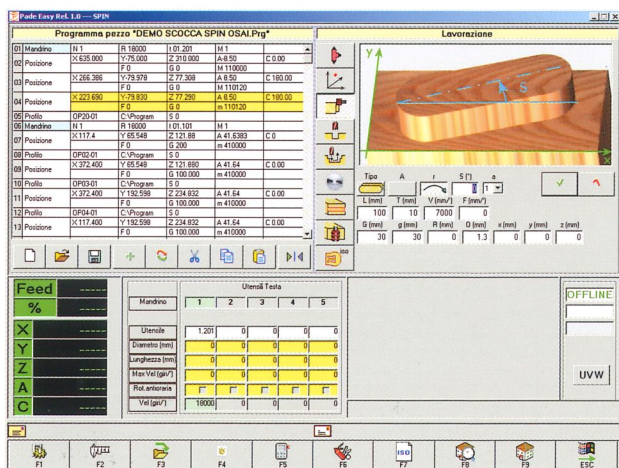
Pade Easy Rel. 1.0 — SPIN

Programma pezzo "DEMO SCOCCA SPIN OSAI.Prg"

| | | | | | |
|---|---|---|---|---|---|
| 01 Mandrino | N 1 | R 18000 | I 01.201 | M 1 | |
| 02 Posizione | X 635.000 | Y-75.000 | Z 310.000 | A-8.50 | C 0.00 |
| | | F 0 | G 0 | M 110000 | |
| 03 Posizione | X 266.386 | Y-79.978 | Z 77.308 | A 8.50 | C 180.00 |
| | | F 0 | G 0 | M 110120 | |
| 04 Posizione | X 223.690 | Y-79.830 | Z 77.290 | A 8.50 | C 180.00 |
| | | F 0 | G 0 | m 110120 | |
| 05 Profilo | OP20-01 | C:\Program | S 0 | | |
| 06 Mandrino | N 1 | R 18000 | I 01.101 | M 1 | |
| 07 Posizione | X 117.4 | Y 65.548 | Z 121.88 | A 41.6383 | C 0 |
| | | F 0 | G 200 | m 410000 | |
| 08 Profilo | OP02-01 | C:\Program | S 0 | | |
| 09 Posizione | X 372.400 | Y 65.548 | Z 121.690 | A 41.64 | C 0.00 |
| | | F 0 | G 100.000 | m 410000 | |
| 10 Profilo | OP03-01 | C:\Program | S 0 | | |
| 11 Posizione | X 372.400 | Y 192.598 | Z 234.832 | A 41.64 | C 0.00 |
| | | F 0 | G 100.000 | m 410000 | |
| 12 Profilo | OP04-01 | C:\Program | S 0 | | |
| 13 Posizione | X 117.400 | Y 192.598 | Z 234.832 | A 41.64 | C 0.00 |
| | | F 0 | G 100.000 | m 410000 | |

Lavorazione

Y X S

Tipo A r S (°) a
0 1

| L (mm) | T (mm) | V (mm/') | F (mm/') |
|---|---|---|---|
| 100 | 10 | 7000 | 0 |

| G (mm) | g (mm) | R (mm) | D (mm) | x (mm) | y (mm) | z (mm) |
|---|---|---|---|---|---|---|
| 30 | 30 | 0 | 1.3 | 0 | 0 | 0 |

iso

Feed ------
% ------
X ------
Y ------
Z ------
A ------
C ------

Utensili Testa

| Mandrino | 1 | 2 | 3 | 4 | 5 |
|---|---|---|---|---|---|
| Utensile | 1.201 | 0 | 0 | 0 | 0 |
| Diametro (mm) | 0 | 0 | 0 | 0 | 0 |
| Lunghezza (mm) | 0 | 0 | 0 | 0 | 0 |
| Max Vel (giri/') | 0 | 0 | 0 | 0 | 0 |
| Rot.antioraria | | | | | |
| Vel (giri/') | 18000 | 0 | 0 | 0 | 0 |

OFFLINE

UVW

F1 F2 F3 F4 F5 F6 ISO F7 F8 F9 ESC